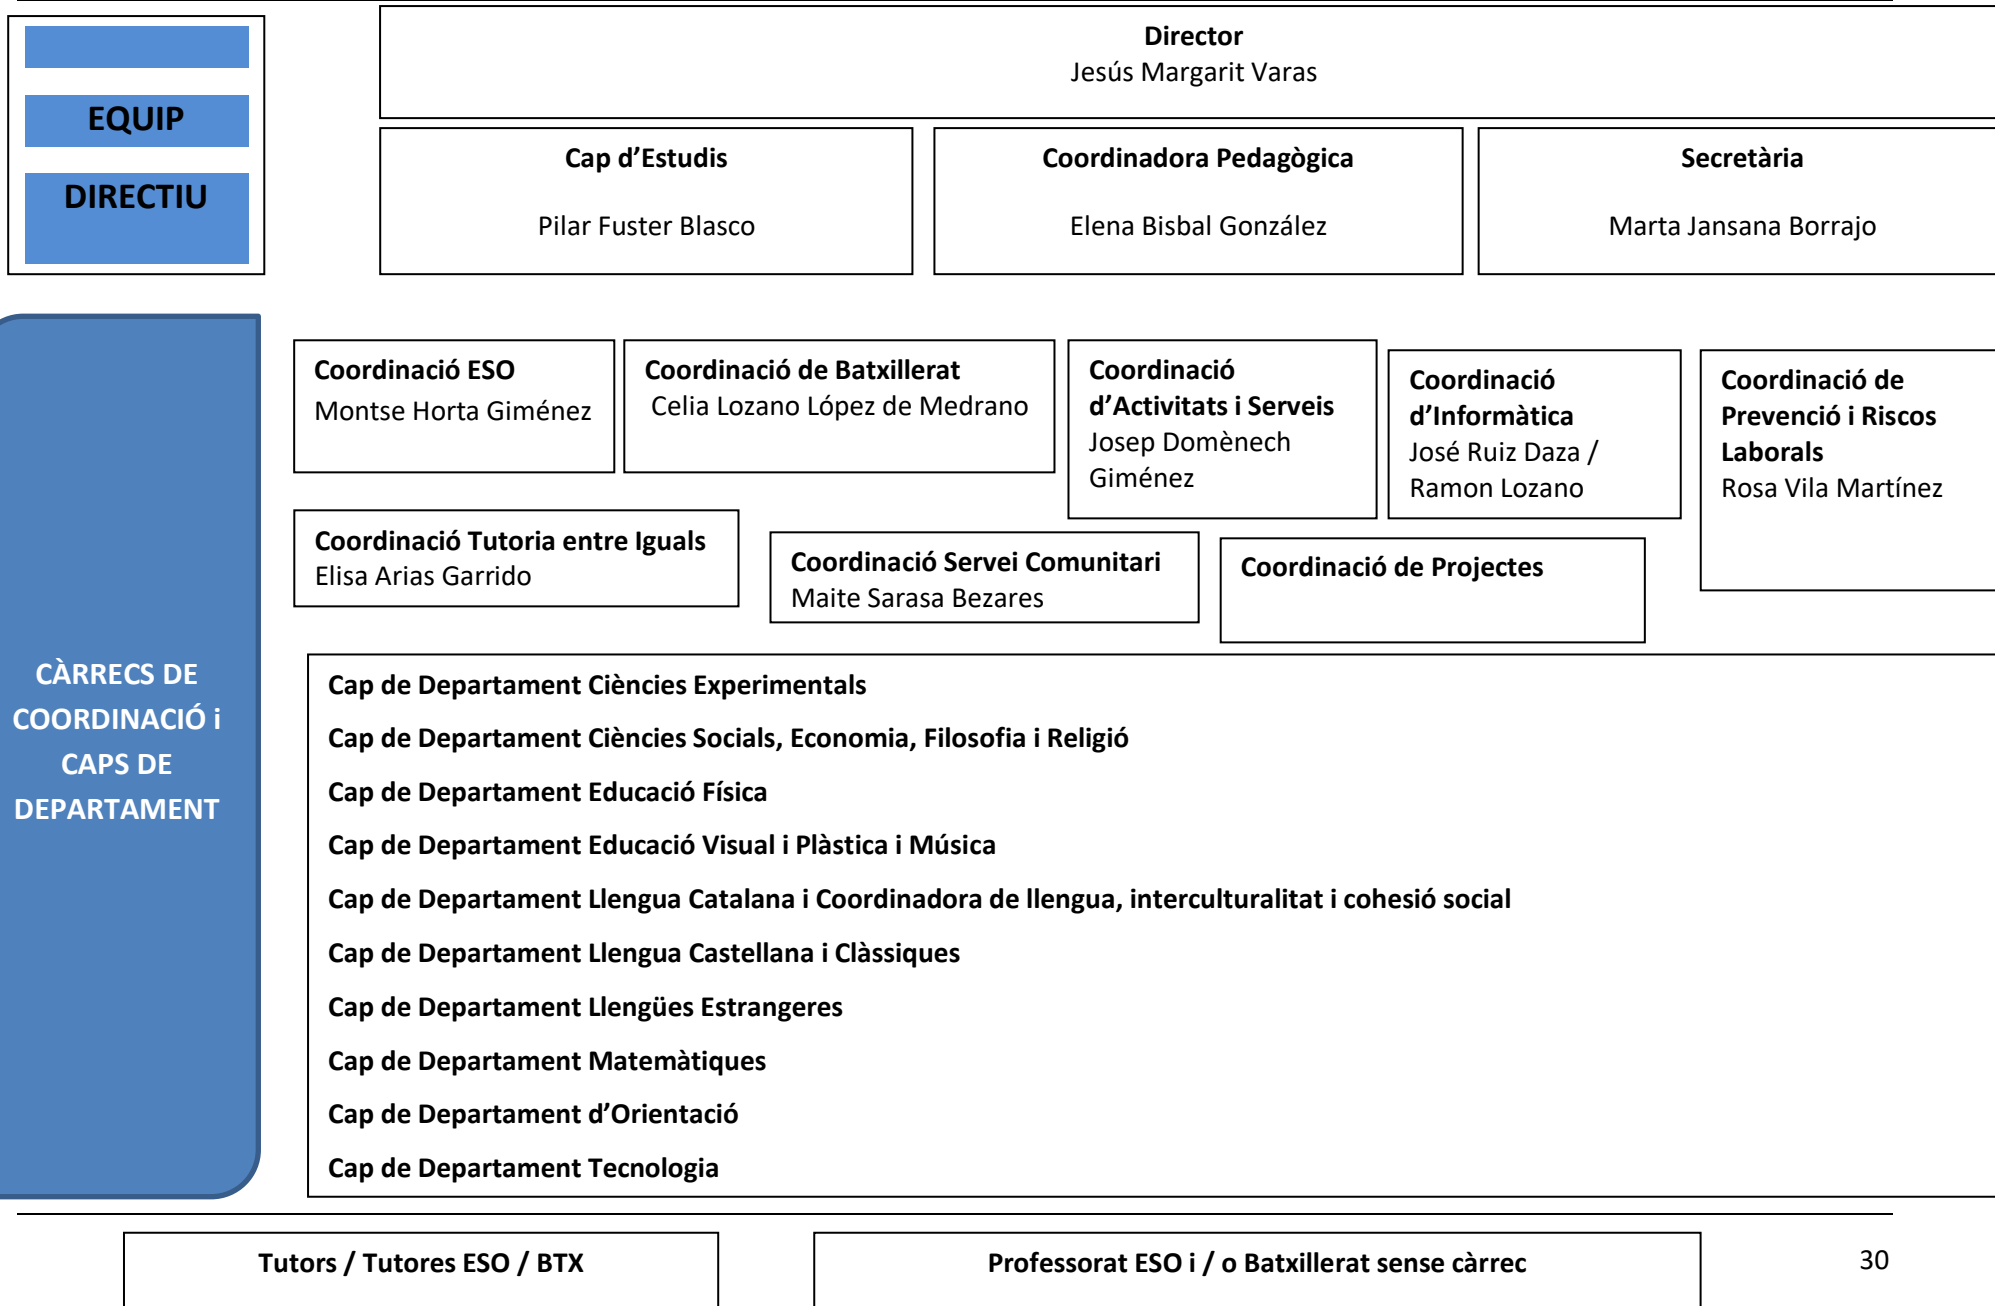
EQUIP

DIRECTIU

Director
Jesús Margarit Varas

Cap d'Estudis

Pilar Fuster Blasco

Coordinadora Pedagògica

Elena Bisbal González

Secretària

Marta Jansana Borrajo

CÀRRECS DE COORDINACIÓ i CAPS DE DEPARTAMENT

Coordinació ESO
Montse Horta Giménez

Coordinació de Batxillerat
Celia Lozano López de Medrano

Coordinació d'Activitats i Serveis
Josep Domènech Giménez

Coordinació d'Informàtica
José Ruiz Daza / Ramon Lozano

Coordinació de Prevenció i Riscos Laborals
Rosa Vila Martínez

Coordinació Tutoria entre Iguals
Elisa Arias Garrido

Coordinació Servei Comunitari
Maite Sarasa Bezares

Coordinació de Projectes

Cap de Departament Ciències Experimentals

Cap de Departament Ciències Socials, Economia, Filosofia i Religió

Cap de Departament Educació Física

Cap de Departament Educació Visual i Plàstica i Música

Cap de Departament Llengua Catalana i Coordinadora de llengua, interculturalitat i cohesió social

Cap de Departament Llengua Castellana i Clàssiques

Cap de Departament Llengües Estrangeres

Cap de Departament Matemàtiques

Cap de Departament d'Orientació

Cap de Departament Tecnologia

Tutors / Tutores ESO / BTX

Professorat ESO i / o Batxillerat sense càrrec

30